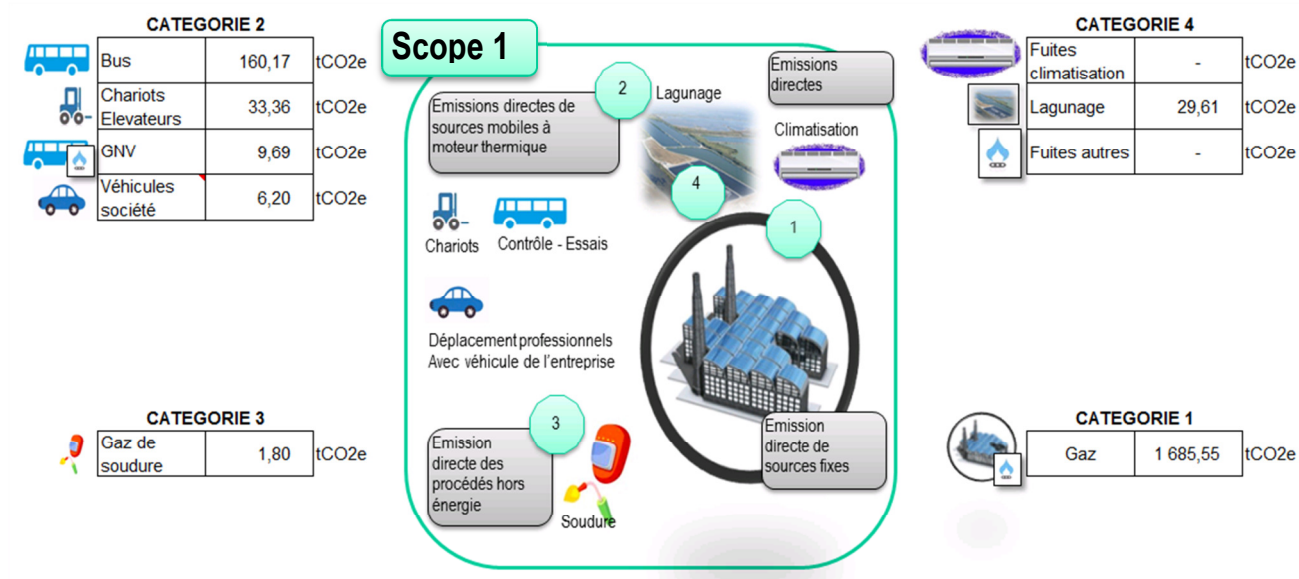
CATEGORIE 2

| Bus | 160,17 | tCO2e |
|---|---|---|
| Chariots Elevateurs | 33,36 | tCO2e |
| GNV | 9,69 | tCO2e |
| Véhicules société | 6,20 | tCO2e |

CATEGORIE 3

| Gaz de soudure | 1,80 | tCO2e |
|---|---|---|

Scope 1

2

Emissions directes de sources mobiles à moteur thermique

Lagunage

4

Emissions directes

Climatisation

1

Chariots

Contrôle - Essais

Déplacement professionnels Avec véhicule de l'entreprise

3

Emission directe des procédés hors énergie

Soudure

Emission directe de sources fixes

CATEGORIE 4

| Fuites climatisation | - | tCO2e |
|---|---|---|
| Lagunage | 29,61 | tCO2e |
| Fuites autres | - | tCO2e |

CATEGORIE 1

| Gaz | 1 685,55 | tCO2e |
|---|---|---|